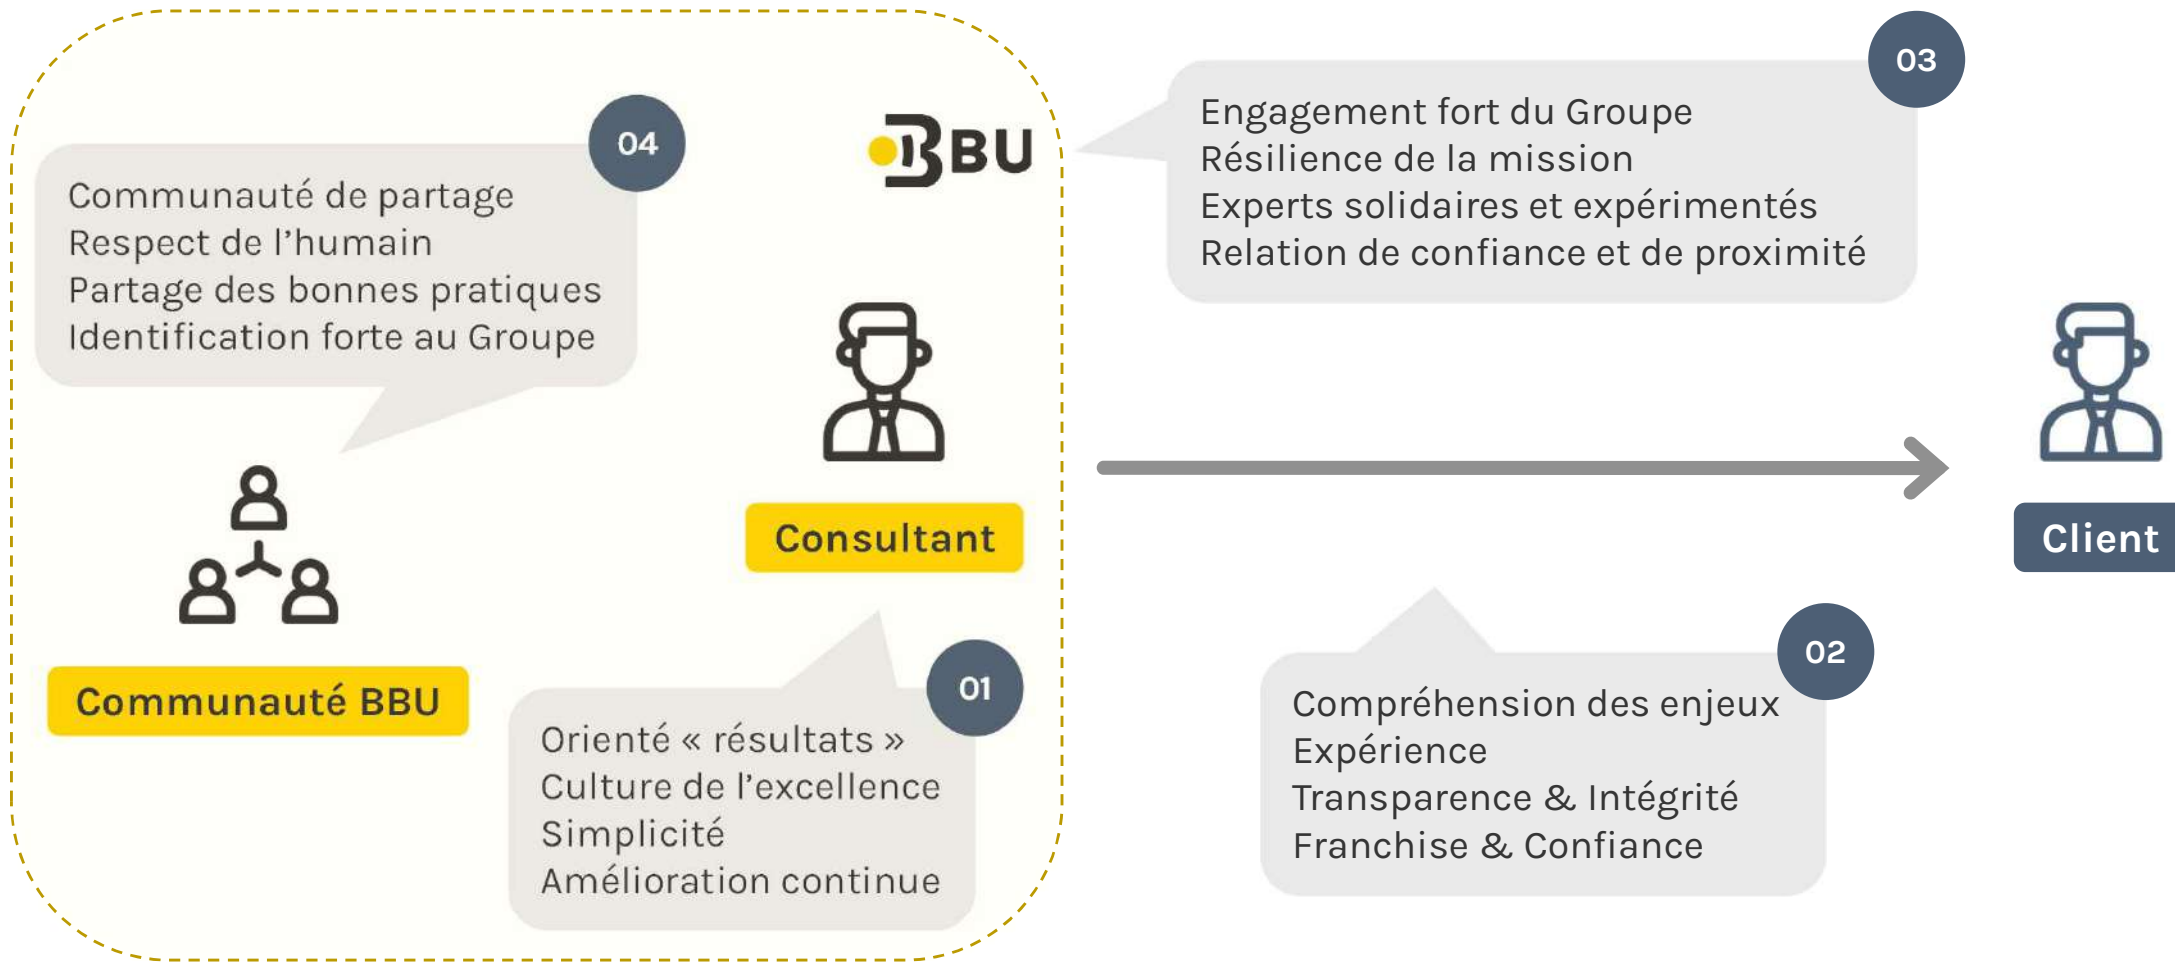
04

Communauté de partage
Respect de l'humain
Partage des bonnes pratiques
Identification forte au Groupe

BBU

03

Engagement fort du Groupe
Résilience de la mission
Experts solidaires et expérimentés
Relation de confiance et de proximité

Consultant

Client

Communauté BBU

01

Orienté « résultats »
Culture de l'excellence
Simplicité
Amélioration continue

02

Compréhension des enjeux
Expérience
Transparence & Intégrité
Franchise & Confiance